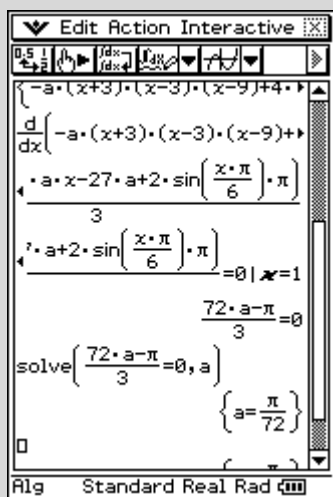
Edit Action Interactive

$\{-a\cdot(x+3)\cdot(x-3)\cdot(x-9)+4\cdot$ ▸

$\frac{d}{dx}\left(-a\cdot(x+3)\cdot(x-3)\cdot(x-9)+\right.$ ▸

◂ $\frac{\cdot a\cdot x-27\cdot a+2\cdot \sin\left(\frac{x\cdot\pi}{6}\right)\cdot\pi}{3}$

◂ $\frac{{}^{?}\cdot a+2\cdot \sin\left(\frac{x\cdot\pi}{6}\right)\cdot\pi}{3}=0\mid x=1$

$\frac{72\cdot a-\pi}{3}=0$

$\text{solve}\left(\frac{72\cdot a-\pi}{3}=0, a\right)$

$\left\{a=\frac{\pi}{72}\right\}$

Alg Standard Real Rad